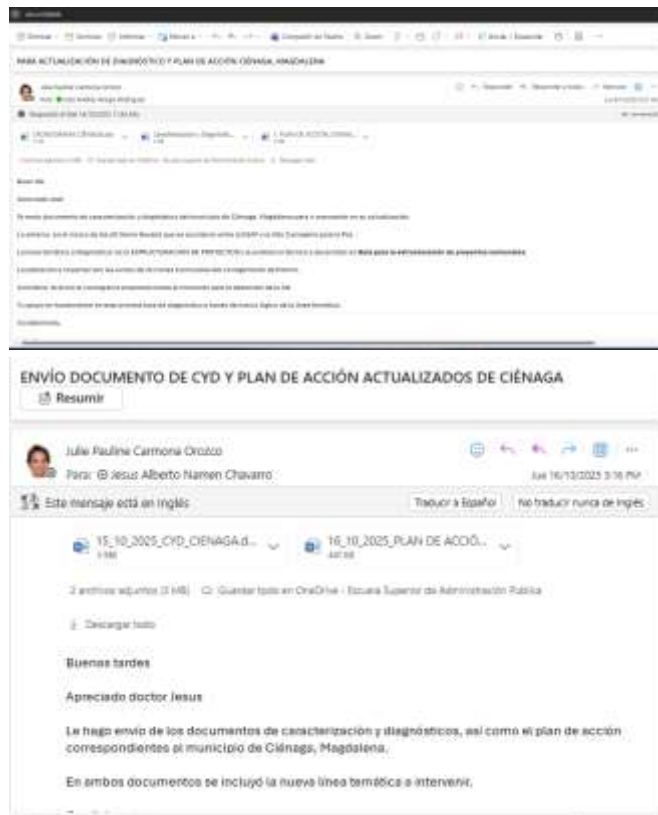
PARA ACTUALIZACIÓN DE DIAGNÓSTICO Y PLAN DE ACCIÓN CIÉNAGA, MAGDALENA

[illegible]

ENVÍO DOCUMENTO DE CYD Y PLAN DE ACCIÓN ACTUALIZADOS DE CIÉNAGA

Resumir

Julie Pauline Carmona Orozco

Para: Jesus Alberto Namen Chavarro

Jue 16/10/2025 3:16 PM

Este mensaje está en Inglés

Traducir a Español

No traducir nunca de Inglés

15_10_2025_CYD_CIENAGA.d...

16_10_2025_PLAN DE ACCIÓ...

2 archivos adjuntos (3 MB) Guardar todo en OneDrive - Escuela Superior de Administración Pública

Descargar todo

Buenas tardes

Apreciado doctor Jesus

Le hago envío de los documentos de caracterización y diagnósticos, así como el plan de acción correspondientes al municipio de Ciénaga, Magdalena.

En ambos documentos se incluyó la nueva línea temática a intervenir.